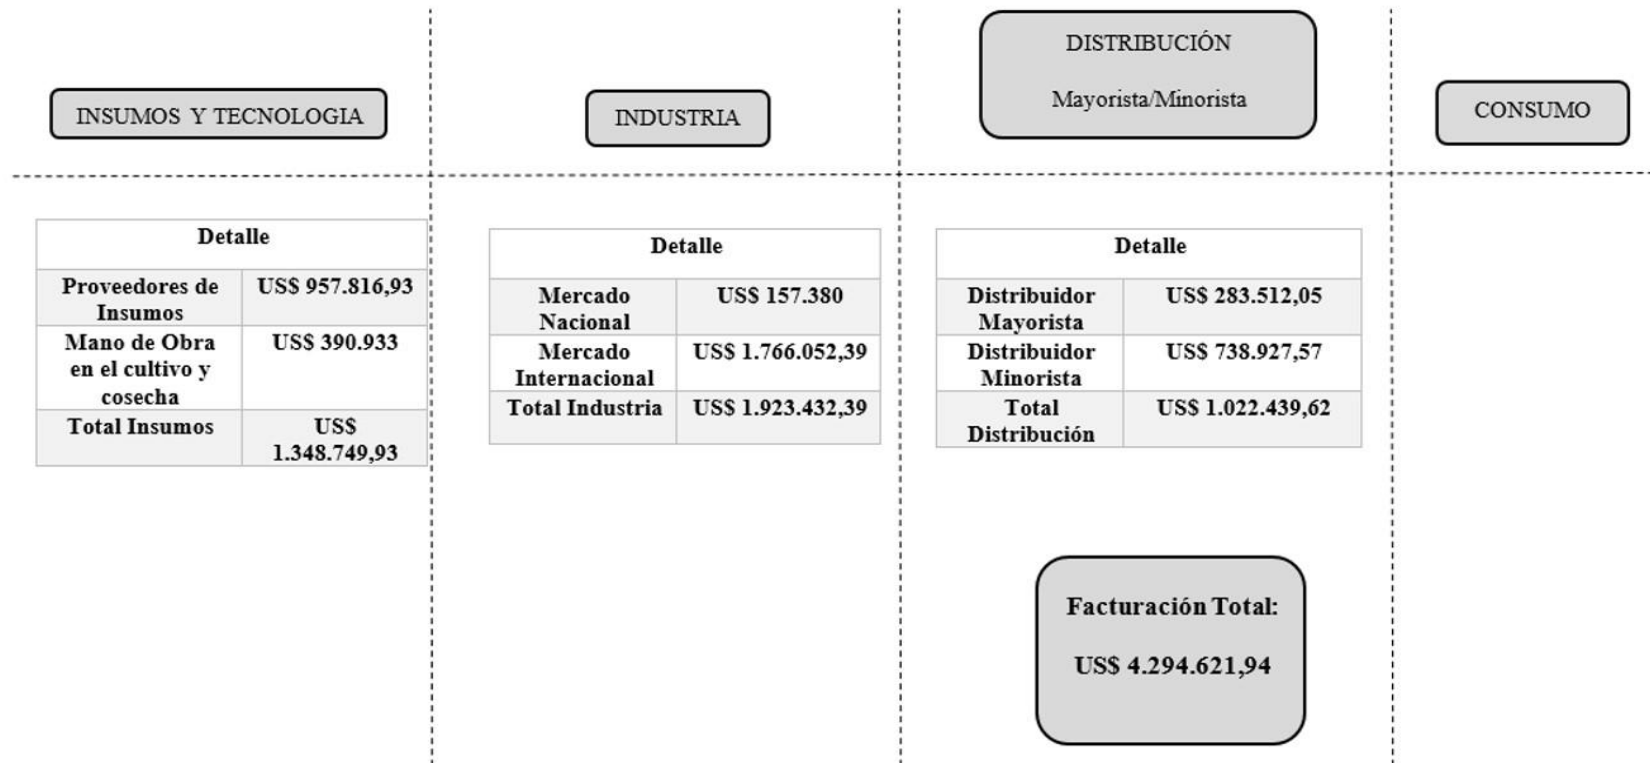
INSUMOS Y TECNOLOGIA

| Detalle | |
|---|---|
| Proveedores de Insumos | US$ 957.816,93 |
| Mano de Obra en el cultivo y cosecha | US$ 390.933 |
| Total Insumos | US$ 1.348.749,93 |

INDUSTRIA

| Detalle | |
|---|---|
| Mercado Nacional | US$ 157.380 |
| Mercado Internacional | US$ 1.766.052,39 |
| Total Industria | US$ 1.923.432,39 |

DISTRIBUCIÓN

Mayorista/Minorista

| Detalle | |
|---|---|
| Distribuidor Mayorista | US$ 283.512,05 |
| Distribuidor Minorista | US$ 738.927,57 |
| Total Distribución | US$ 1.022.439,62 |

Facturación Total:

US$ 4.294.621,94

CONSUMO